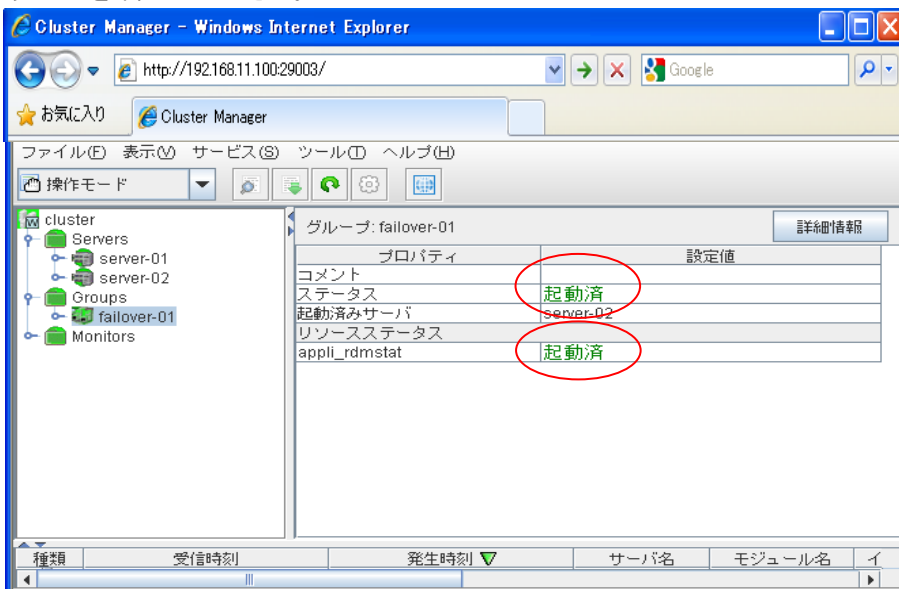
Cluster Manager - Windows Internet Explorer

http://192.168.11.100:29003/

Google

お気に入り

Cluster Manager

ファイル(F) 表示(V) サービス(S) ツール(T) ヘルプ(H)

操作モード

cluster
Servers
server-01
server-02
Groups
failover-01
Monitors

グループ: failover-01

詳細情報

| プロパティ | 設定値 |
|---|---|
| コメント | |
| ステータス | 起動済 |
| 起動済みサーバ | server-02 |
| リソースステータス | |
| appli_rdmstat | 起動済 |

| 種類 | 受信時刻 | 発生時刻 ▽ | サーバ名 | モジュール名 | イ |
|---|---|---|---|---|---|